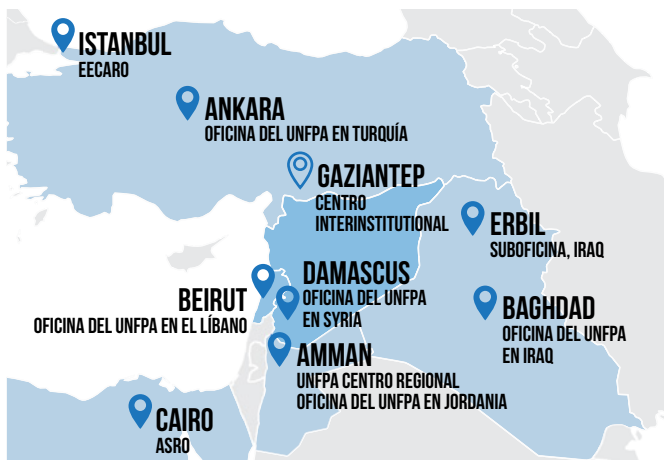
ISTANBUL
EECARO

ANKARA
OFICINA DEL UNFPA EN TURQUÍA

GAZIANTEP
CENTRO INTERINSTITUTIONAL

ERBIL
SUBOFICINA, IRAQ

BEIRUT
OFICINA DEL UNFPA EN EL LÍBANO

DAMASCUS
OFICINA DEL UNFPA EN SYRIA

BAGHDAD
OFICINA DEL UNFPA EN IRAQ

AMMAN
UNFPA CENTRO REGIONAL
OFICINA DEL UNFPA EN JORDANIA

CAIRO
ASRO